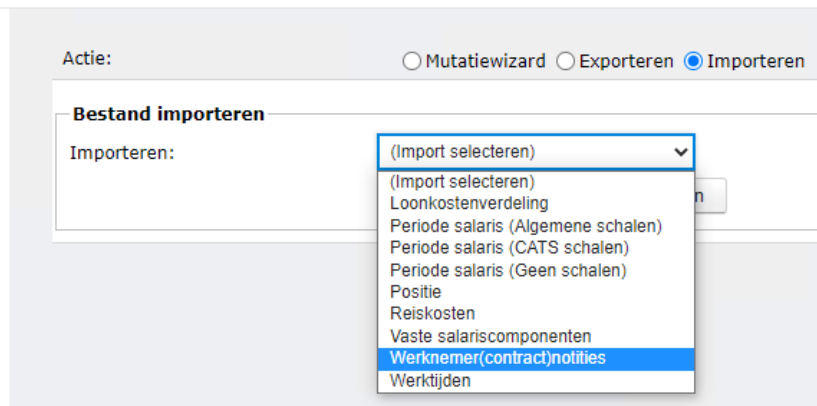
Actie:

Mutatiewizard Exporteren Importeren

Bestand importeren

Importeren:

(Import selecteren)

(Import selecteren)
Loonkostenverdeling
Periode salaris (Algemene schalen)
Periode salaris (CATS schalen)
Periode salaris (Geen schalen)
Positie
Reiskosten
Vaste salariscomponenten
Werknemer(contract)notities
Werktijden

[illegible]n